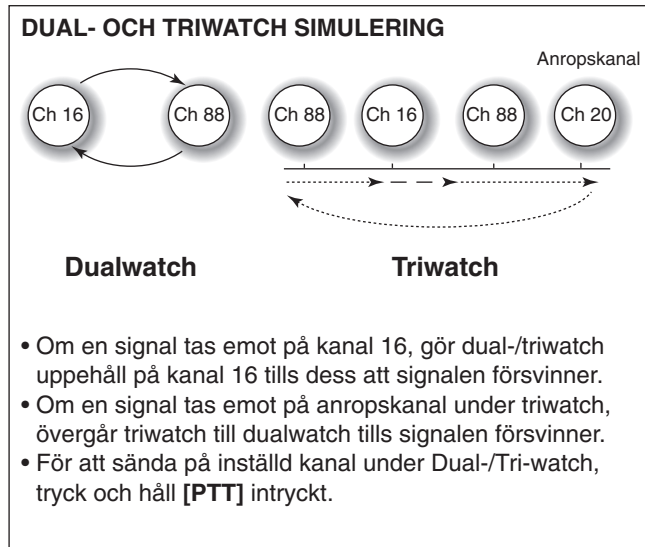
DUAL- OCH TRIWATCH SIMULERING

Anropskanal

Ch 16

Ch 88

Ch 88

Ch 16

Ch 88

Ch 20

Dualwatch

Triwatch

• Om en signal tas emot på kanal 16, gör dual-/triwatch uppehåll på kanal 16 tills dess att signalen försvinner.
• Om en signal tas emot på anropskanal under triwatch, övergår triwatch till dualwatch tills signalen försvinner.
• För att sända på inställd kanal under Dual-/Tri-watch, tryck och håll [PTT] intryckt.